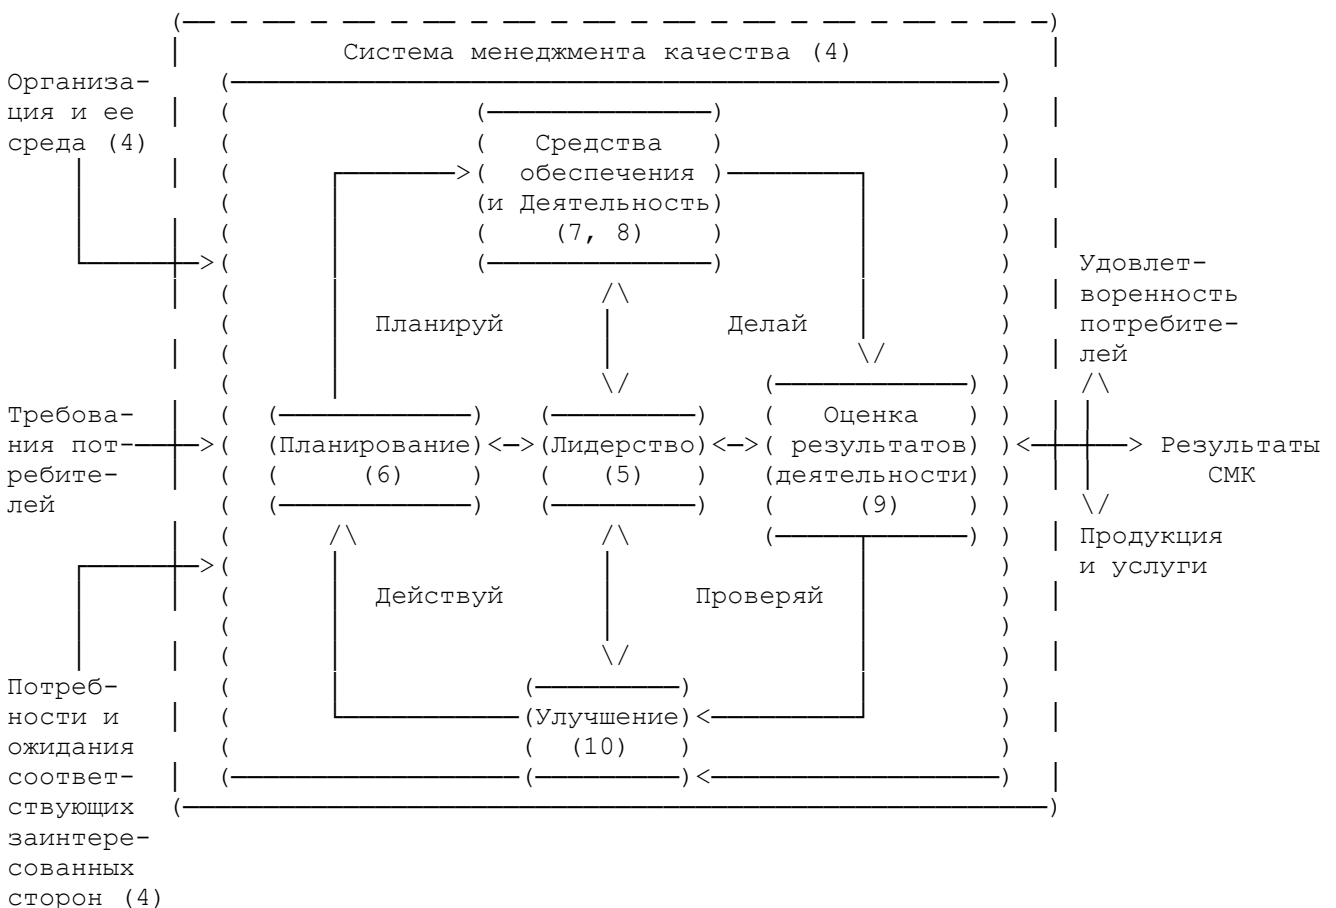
Система менеджмента качества (4)

Организация и ее среда (4)

Средства обеспечения (и Деятельность) (7, 8)

Планируй

Делай

Удовлетворенность потребителей

Требования потребителей

Планирование (6)

Лидерство (5)

Оценка результатов деятельности (9)

Результаты СМК

Продукция и услуги

Действуй

Проверяй

Потребности и ожидания соответствующих заинтересованных сторон (4)

Улучшение (10)